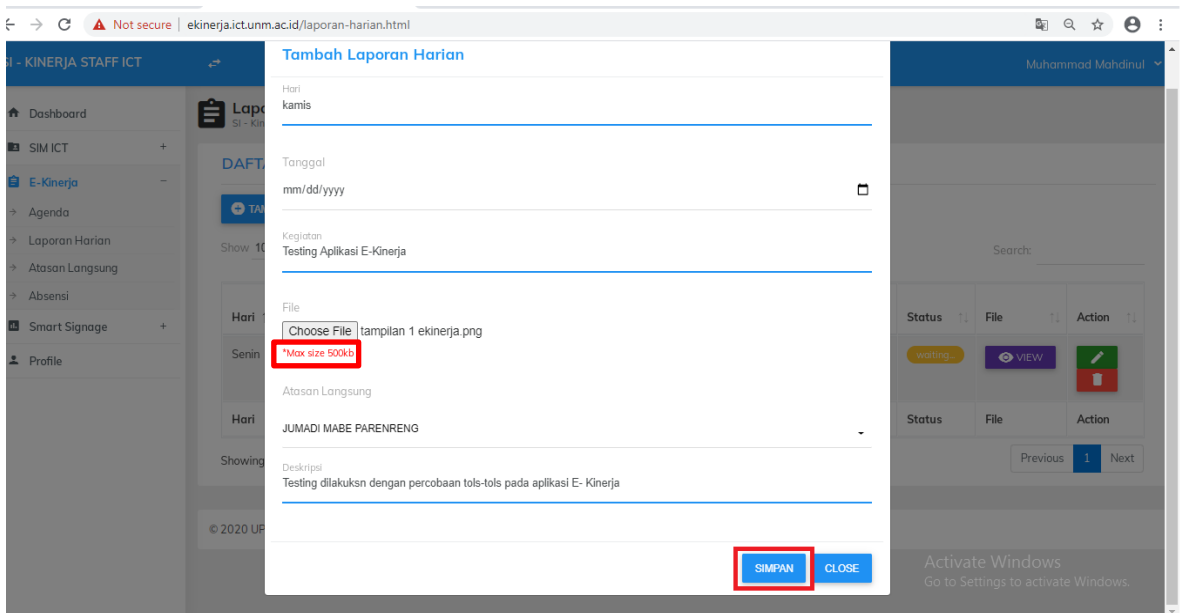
Not secure | ekinerja.ict.unm.ac.id/laporan-harian.html

SI - KINERJA STAFF ICT

Muhammad Mahdinul

Dashboard
SIM ICT +
E-Kinerja −
Agenda
Laporan Harian
Atasan Langsung
Absensi
Smart Signage +
Profile

Lapo
SI - Kin

DAFT

TA

Show 10

Search:

| Hari | Status | File | Action |
|---|---|---|---|
| Senin | waiting... | VIEW | |
| Hari | Status | File | Action |

Showing

Previous 1 Next

© 2020 UP

Tambah Laporan Harian

Hari
kamis

Tanggal
mm/dd/yyyy

Kegiatan
Testing Aplikasi E-Kinerja

File
Choose File tampilan 1 ekinerja.png
*Max size 500kb

Atasan Langsung
JUMADI MABE PARENRENG

Deskripsi
Testing dilakuksn dengan percobaan tols-tols pada aplikasi E- Kinerja

SIMPAN CLOSE

Activate Windows
Go to Settings to activate Windows.